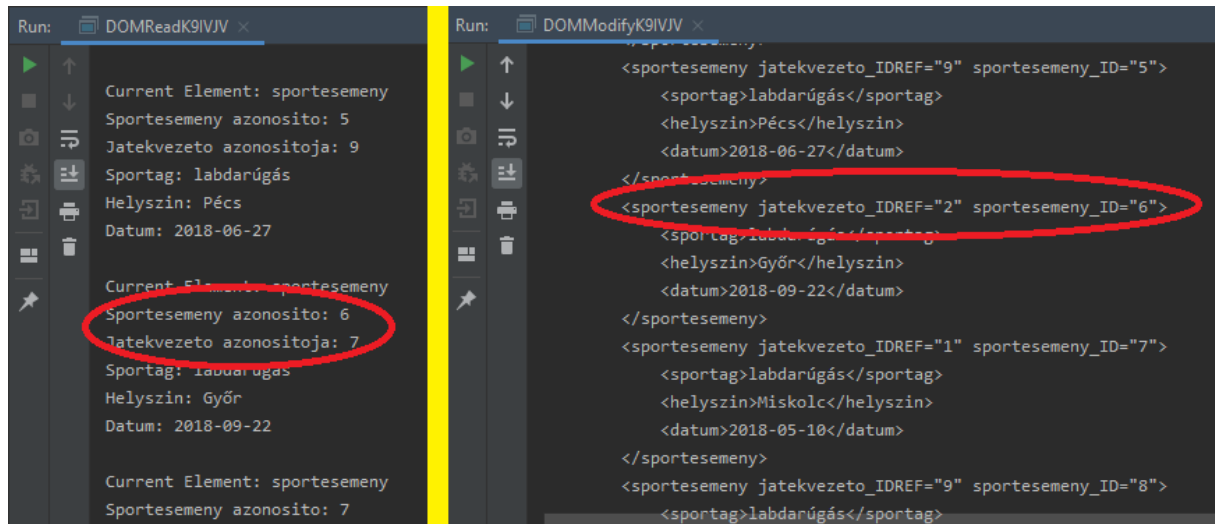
Run: DOMReadK9IVJV ×

Current Element: sportesemeny
Sportesemeny azonosito: 5
Jatekvezeto azonositoja: 9
Sportag: labdarúgás
Helyszin: Pécs
Datum: 2018-06-27

Current Element: sportesemeny
Sportesemeny azonosito: 6
Jatekvezeto azonositoja: 7
Sportag: labdarúgás
Helyszin: Győr
Datum: 2018-09-22

Current Element: sportesemeny
Sportesemeny azonosito: 7

Run: DOMModifyK9IVJV ×

</sportesemeny>
<sportesemeny jatekvezeto_IDREF="9" sportesemeny_ID="5">
<sportag>labdarúgás</sportag>
<helyszin>Pécs</helyszin>
<datum>2018-06-27</datum>
</sportesemeny>
<sportesemeny jatekvezeto_IDREF="2" sportesemeny_ID="6">
<sportag>labdarúgás</sportag>
<helyszin>Győr</helyszin>
<datum>2018-09-22</datum>
</sportesemeny>
<sportesemeny jatekvezeto_IDREF="1" sportesemeny_ID="7">
<sportag>labdarúgás</sportag>
<helyszin>Miskolc</helyszin>
<datum>2018-05-10</datum>
</sportesemeny>
<sportesemeny jatekvezeto_IDREF="9" sportesemeny_ID="8">
<sportag>labdarúgás</sportag>